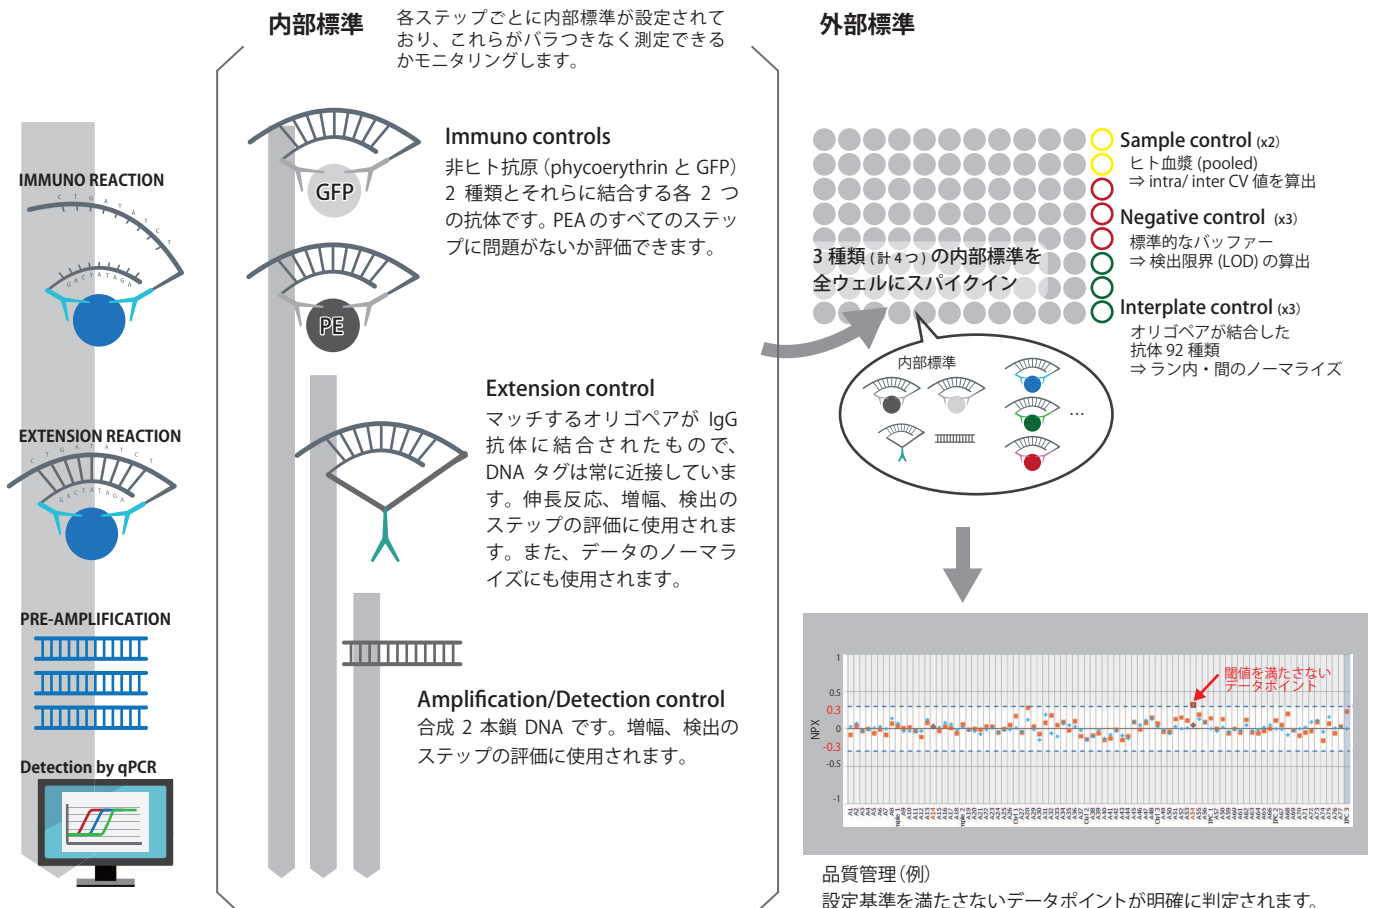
内部標準

各ステップごとに内部標準が設定されており、これらがバラつきなく測定できるかモニタリングします。

外部標準

IMMUNO REACTION

EXTENSION REACTION

PRE-AMPLIFICATION

Detection by qPCR

Immuno controls
非ヒト抗原（phycoerythrin と GFP）2 種類とそれらに結合する各 2 つの抗体です。PEA のすべてのステップに問題がないか評価できます。

GFP

PE

Extension control
マッチするオリゴペアが IgG 抗体に結合されたもので、DNA タグは常に近接しています。伸長反応、増幅、検出のステップの評価に使用されます。また、データのノーマライズにも使用されます。

Amplification/Detection control
合成 2 本鎖 DNA です。増幅、検出のステップの評価に使用されます。

Sample control (x2)
ヒト血漿 (pooled)
⇒ intra/ inter CV 値を算出

Negative control (x3)
標準的なバッファー
⇒ 検出限界 (LOD) の算出

Interplate control (x3)
オリゴペアが結合した抗体 92 種類
⇒ ラン内・間のノーマライズ

3 種類（計 4 つ）の内部標準を全ウェルにスパイクイン

内部標準

…

閾値を満たさないデータポイント

1
0.5
0.3
0
-0.3
-0.5
-1
NPX

品質管理（例）
設定基準を満たさないデータポイントが明確に判定されます。